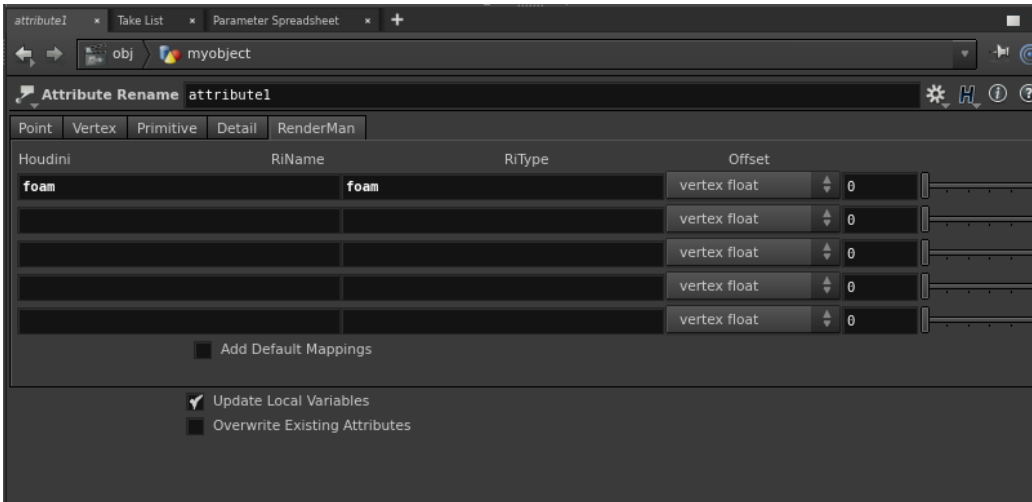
attribute1 × Take List × Parameter Spreadsheet × +

obj myobject

Attribute Rename attribute1

Point Vertex Primitive Detail RenderMan

| Houdini | RiName | RiType | Offset |
|---|---|---|---|
| foam | foam | vertex float | 0 |
| | | vertex float | 0 |
| | | vertex float | 0 |
| | | vertex float | 0 |
| | | vertex float | 0 |

Add Default Mappings

Update Local Variables

Overwrite Existing Attributes